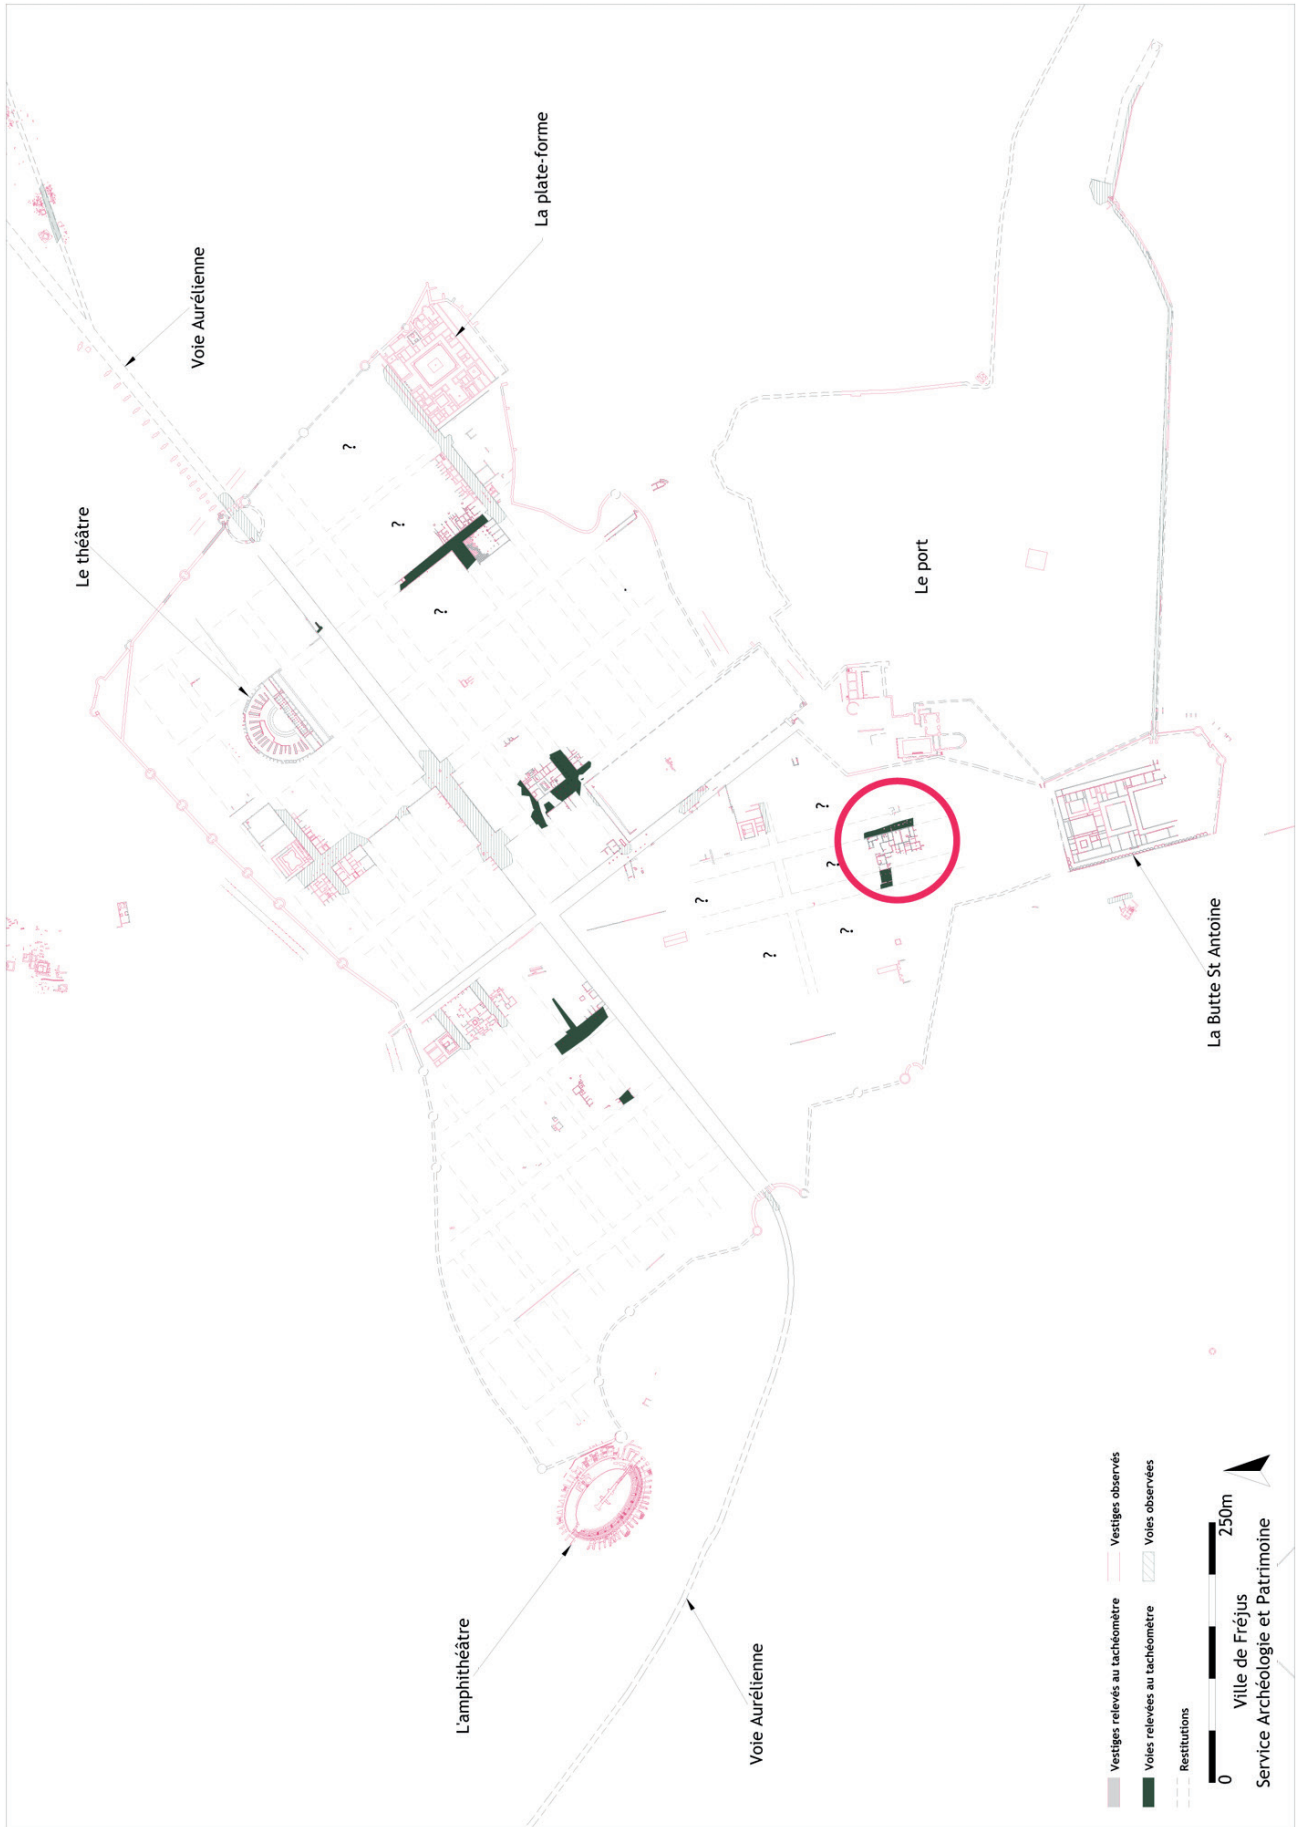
Voie Aurélienne

La plate-forme

Le théâtre

?

?

?

Le port

?

?

?

?

?

La Butte St Antoine

L'amphithéâtre

Voie Aurélienne

Vestiges relevés au tachéomètre

Vestiges observés

Voies relevées au tachéomètre

Voies observées

Restitutions

0

250m

Ville de Fréjus
Service Archéologie et Patrimoine